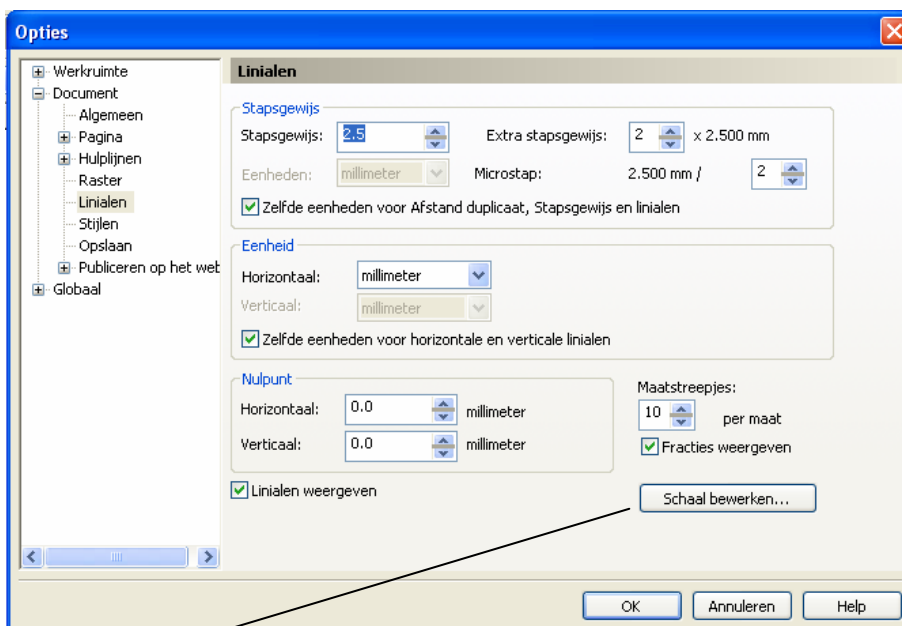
Opties

Werkruimte
Document
Algemeen
Pagina
Hulplijnen
Raster
Linialen
Stijlen
Opslaan
Publiceren op het web
Globaal

Linialen

Stapsgewijs
Stapsgewijs: 2.5
Extra stapsgewijs: 2 x 2.500 mm
Eenheden: millimeter
Microstap: 2.500 mm / 2
Zelfde eenheden voor Afstand duplicaat, Stapsgewijs en linialen

Eenheid
Horizontaal: millimeter
Verticaal: millimeter
Zelfde eenheden voor horizontale en verticale linialen

Nulpunt
Horizontaal: 0.0 millimeter
Verticaal: 0.0 millimeter

Maatstreepjes:
10 per maat
Fracties weergeven

Linialen weergeven

Schaal bewerken...

OK
Annuleren
Help